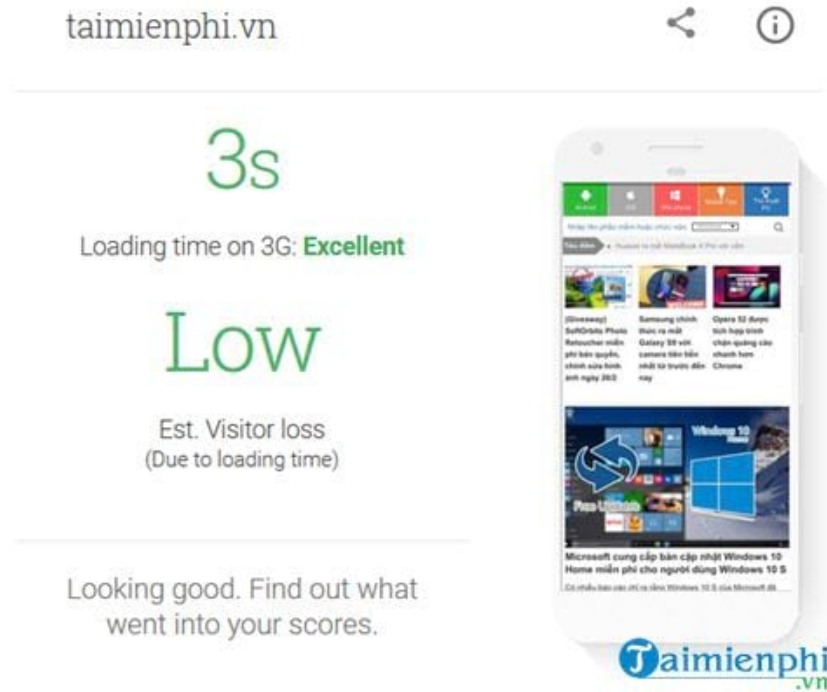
taimienphi.vn

3s

Loading time on 3G: Excellent

Low

Est. Visitor loss
(Due to loading time)

Looking good. Find out what went into your scores.

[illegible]

(Giveaway) SoftOrbits Photo Retoucher miễn phí bản quyền, chỉnh sửa hình ảnh ngày 26/2

Samsung chính thức ra mắt Galaxy S9 với camera tiên tiến nhất từ trước đến nay

Opera 52 được tích hợp trình chặn quảng cáo nhanh hơn Chrome

Windows 10

Microsoft cung cấp bản cập nhật Windows 10 Home miễn phí cho người dùng Windows 10 S

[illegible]

Taimienphi
.vn